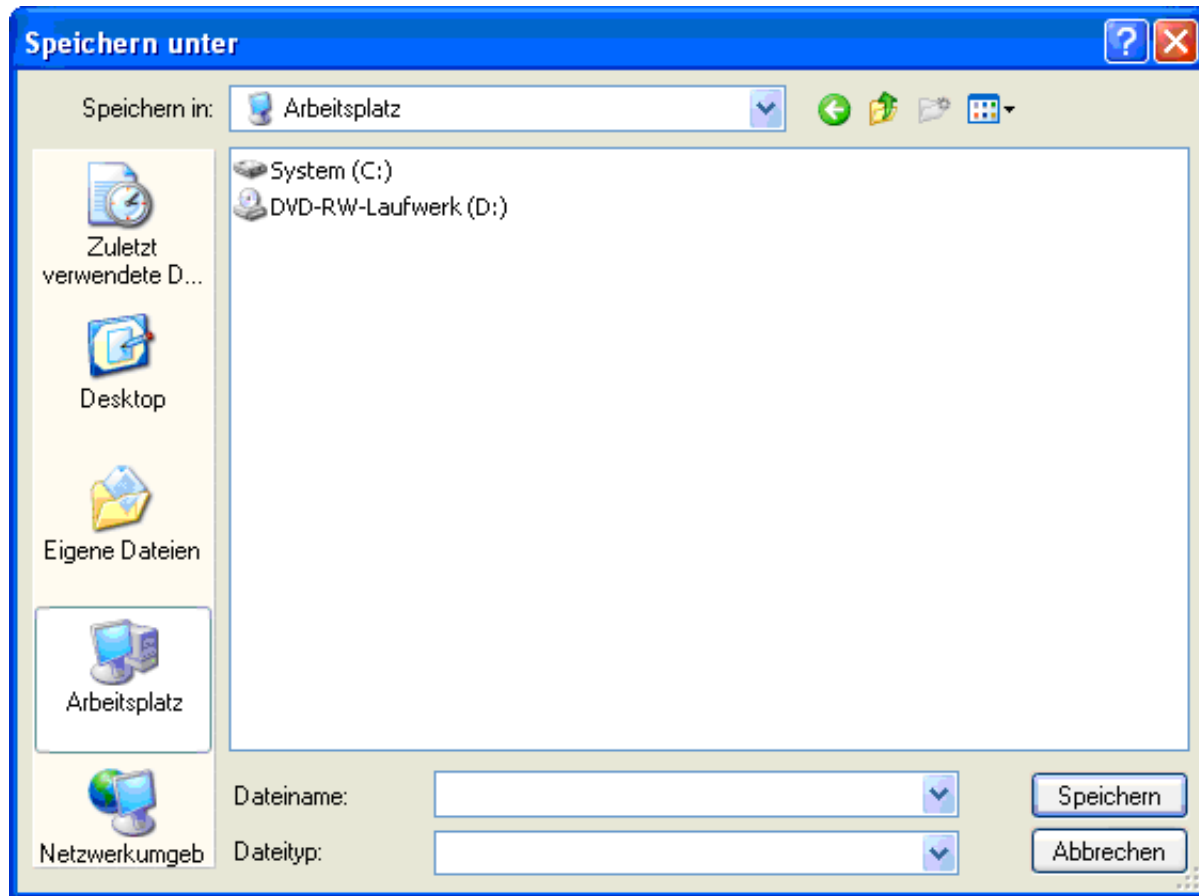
Speichern unter

Speichern in: Arbeitsplatz

System (C:)
DVD-RW-Laufwerk (D:)

Zuletzt verwendete D...

Desktop

Eigene Dateien

Arbeitsplatz

Netzwerkumgeb

Dateiname:

Dateityp:

Speichern

Abbrechen